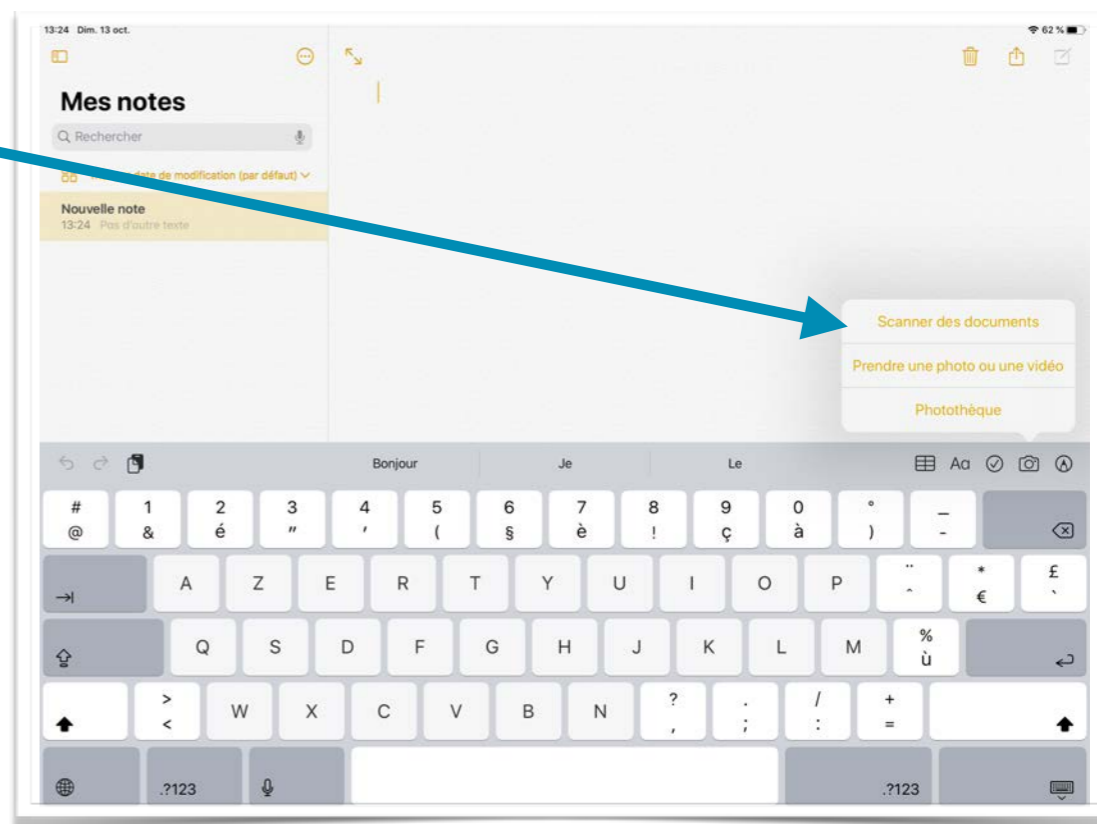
13:24 Dim. 13 oct.

62 %

Mes notes

Rechercher

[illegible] date de modification (par défaut)

Nouvelle note
13:24 Pas d'autre texte

Scanner des documents

Prendre une photo ou une vidéo

Photothèque

Bonjour

Je

Le

Aa

# @ 1 & 2 é 3 " 4 ' 5 ( 6 § 7 è 8 ! 9 ç 0 à ° ) _ -

A Z E R T Y U I O P ¨ ^ * € £ `

Q S D F G H J K L M % ù

> < W X C V B N ? , . ; / : + =

.?123

.?123